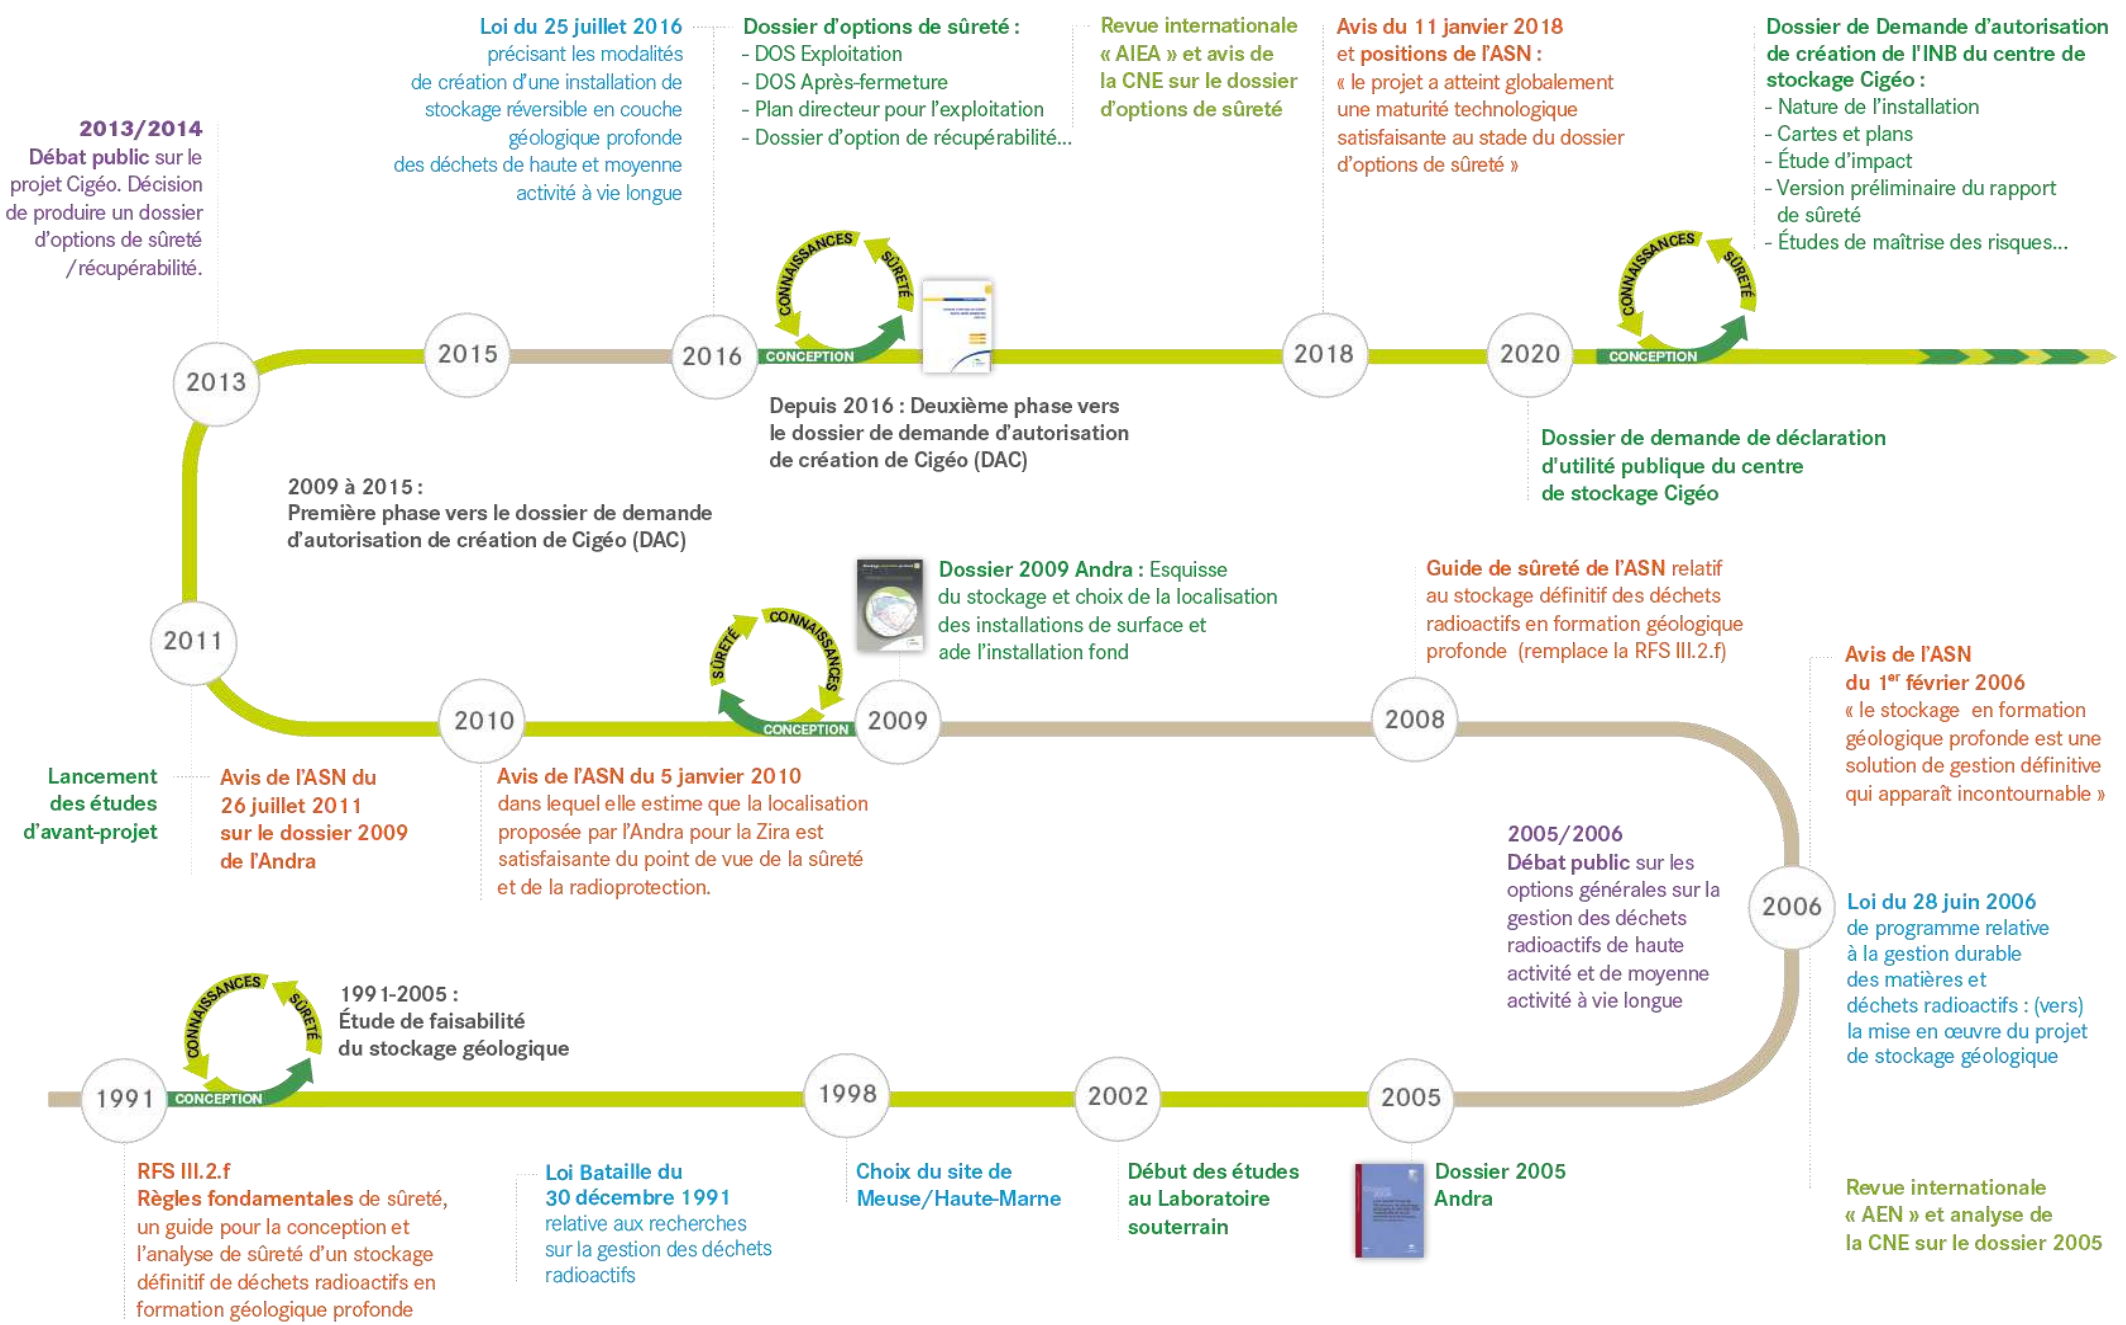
2013/2014
Débat public sur le projet Cigéo. Décision de produire un dossier d'options de sûreté /récupérabilité.

Loi du 25 juillet 2016 précisant les modalités de création d'une installation de stockage réversible en couche géologique profonde des déchets de haute et moyenne activité à vie longue

Dossier d'options de sûreté :
- DOS Exploitation
- DOS Après-fermeture
- Plan directeur pour l'exploitation
- Dossier d'option de récupérabilité...

Revue internationale « AIEA » et avis de la CNE sur le dossier d'options de sûreté

Avis du 11 janvier 2018 et positions de l'ASN : « le projet a atteint globalement une maturité technologique satisfaisante au stade du dossier d'options de sûreté »

Dossier de Demande d'autorisation de création de l'INB du centre de stockage Cigéo :
- Nature de l'installation
- Cartes et plans
- Étude d'impact
- Version préliminaire du rapport de sûreté
- Études de maîtrise des risques...

CONNAISSANCES
SÛRETÉ
CONCEPTION

2013
2015
2016
2018
2020

Depuis 2016 : Deuxième phase vers le dossier de demande d'autorisation de création de Cigéo (DAC)

Dossier de demande de déclaration d'utilité publique du centre de stockage Cigéo

2009 à 2015 :
Première phase vers le dossier de demande d'autorisation de création de Cigéo (DAC)

Dossier 2009 Andra : Esquisse du stockage et choix de la localisation des installations de surface et ade l'installation fond

Guide de sûreté de l'ASN relatif au stockage définitif des déchets radioactifs en formation géologique profonde (remplace la RFS III.2.f)

2011
2010
2009
2008

Avis de l'ASN du 1$^{er}$ février 2006
« le stockage en formation géologique profonde est une solution de gestion définitive qui apparaît incontournable »

Lancement des études d'avant-projet

Avis de l'ASN du 26 juillet 2011 sur le dossier 2009 de l'Andra

Avis de l'ASN du 5 janvier 2010 dans lequel elle estime que la localisation proposée par l'Andra pour la Zira est satisfaisante du point de vue de la sûreté et de la radioprotection.

2005/2006
Débat public sur les options générales sur la gestion des déchets radioactifs de haute activité et de moyenne activité à vie longue

2006

Loi du 28 juin 2006 de programme relative à la gestion durable des matières et déchets radioactifs : (vers) la mise en œuvre du projet de stockage géologique

1991-2005 :
Étude de faisabilité du stockage géologique

1991
1998
2002
2005

RFS III.2.f
Règles fondamentales de sûreté, un guide pour la conception et l'analyse de sûreté d'un stockage définitif de déchets radioactifs en formation géologique profonde

Loi Bataille du 30 décembre 1991 relative aux recherches sur la gestion des déchets radioactifs

Choix du site de Meuse/Haute-Marne

Début des études au Laboratoire souterrain

Dossier 2005 Andra

Revue internationale « AEN » et analyse de la CNE sur le dossier 2005